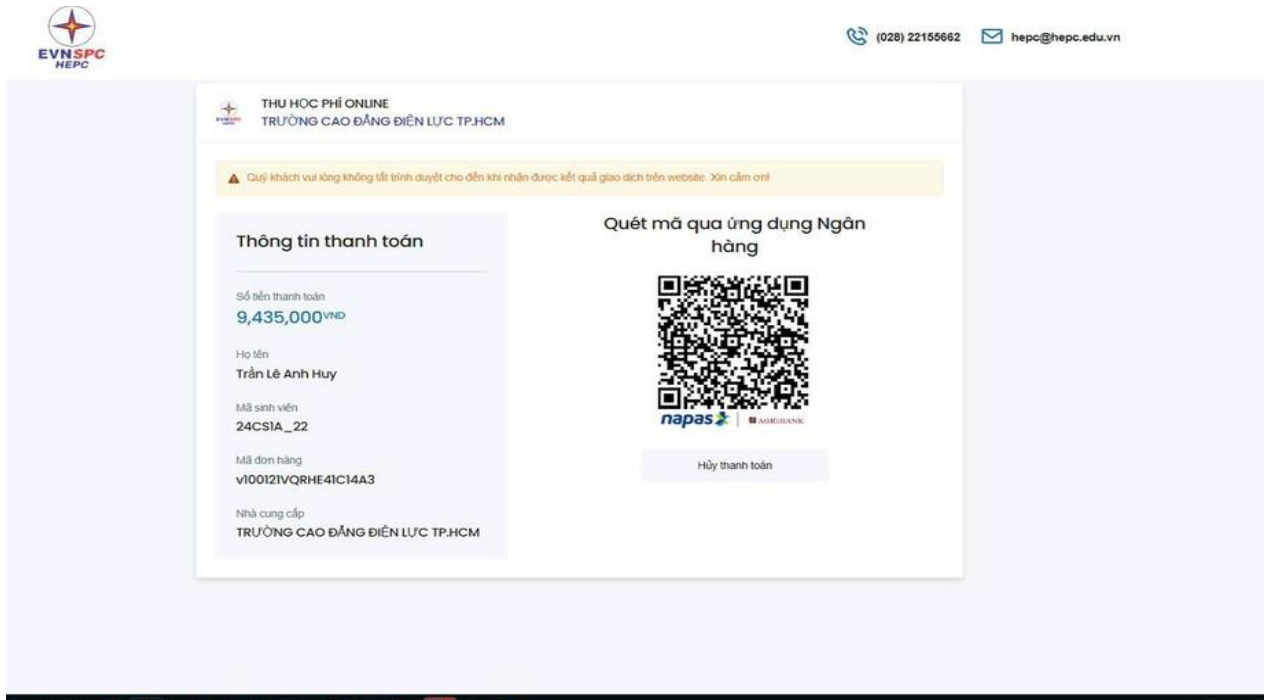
EVNSPC HEPC

(028) 22155662 hepc@hepc.edu.vn

THU HỌC PHÍ ONLINE
TRƯỜNG CAO ĐẲNG ĐIỆN LỰC TP.HCM

Quý khách vui lòng không tắt trình duyệt cho đến khi nhận được kết quả giao dịch trên website. Xin cảm ơn!

Thông tin thanh toán

Số tiền thanh toán
9,435,000VND

Họ tên
Trần Lê Anh Huy

Mã sinh viên
24CS1A_22

Mã đơn hàng
v100121VQRHE41C14A3

Nhà cung cấp
TRƯỜNG CAO ĐẲNG ĐIỆN LỰC TP.HCM

Quét mã qua ứng dụng Ngân hàng

napas | AGRIBANK

Hủy thanh toán